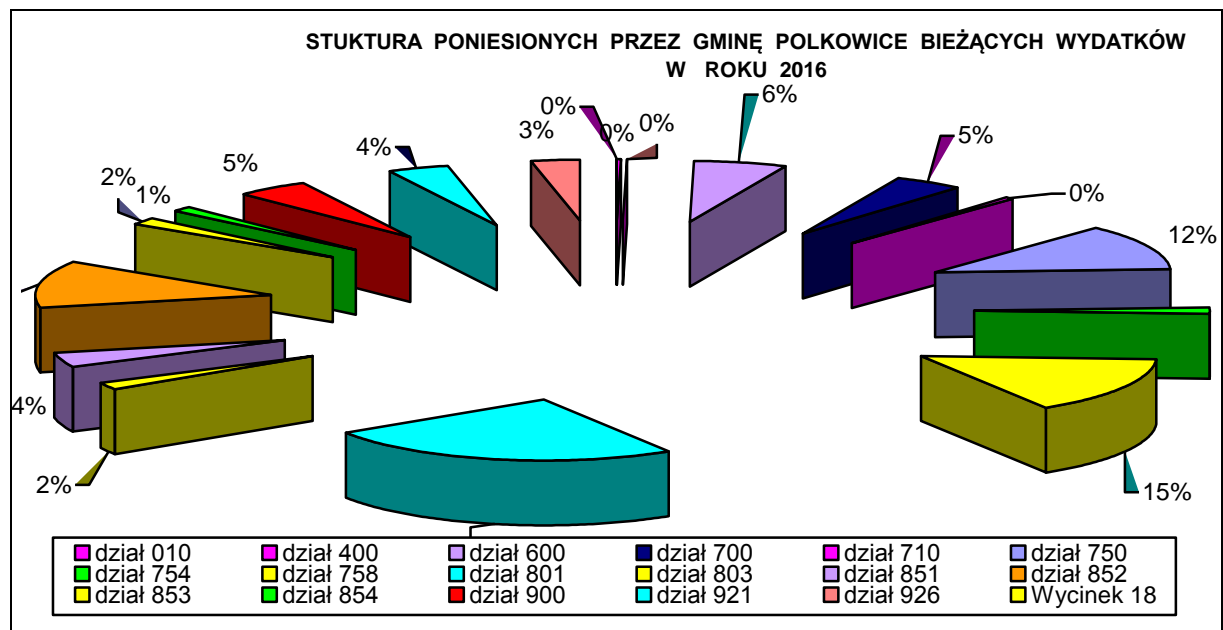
STUKTURA PONIESIONYCH PRZEZ GMINĘ POLKOWICE BIEŻĄCYCH WYDATKÓW W ROKU 2016

0%
0%
0%
6%
3%
4%
5%
5%
2%
1%
0%
12%
4%
2%
15%

dział 010
dział 400
dział 600
dział 700
dział 710
dział 750
dział 754
dział 758
dział 801
dział 803
dział 851
dział 852
dział 853
dział 854
dział 900
dział 921
dział 926
Wycinek 18